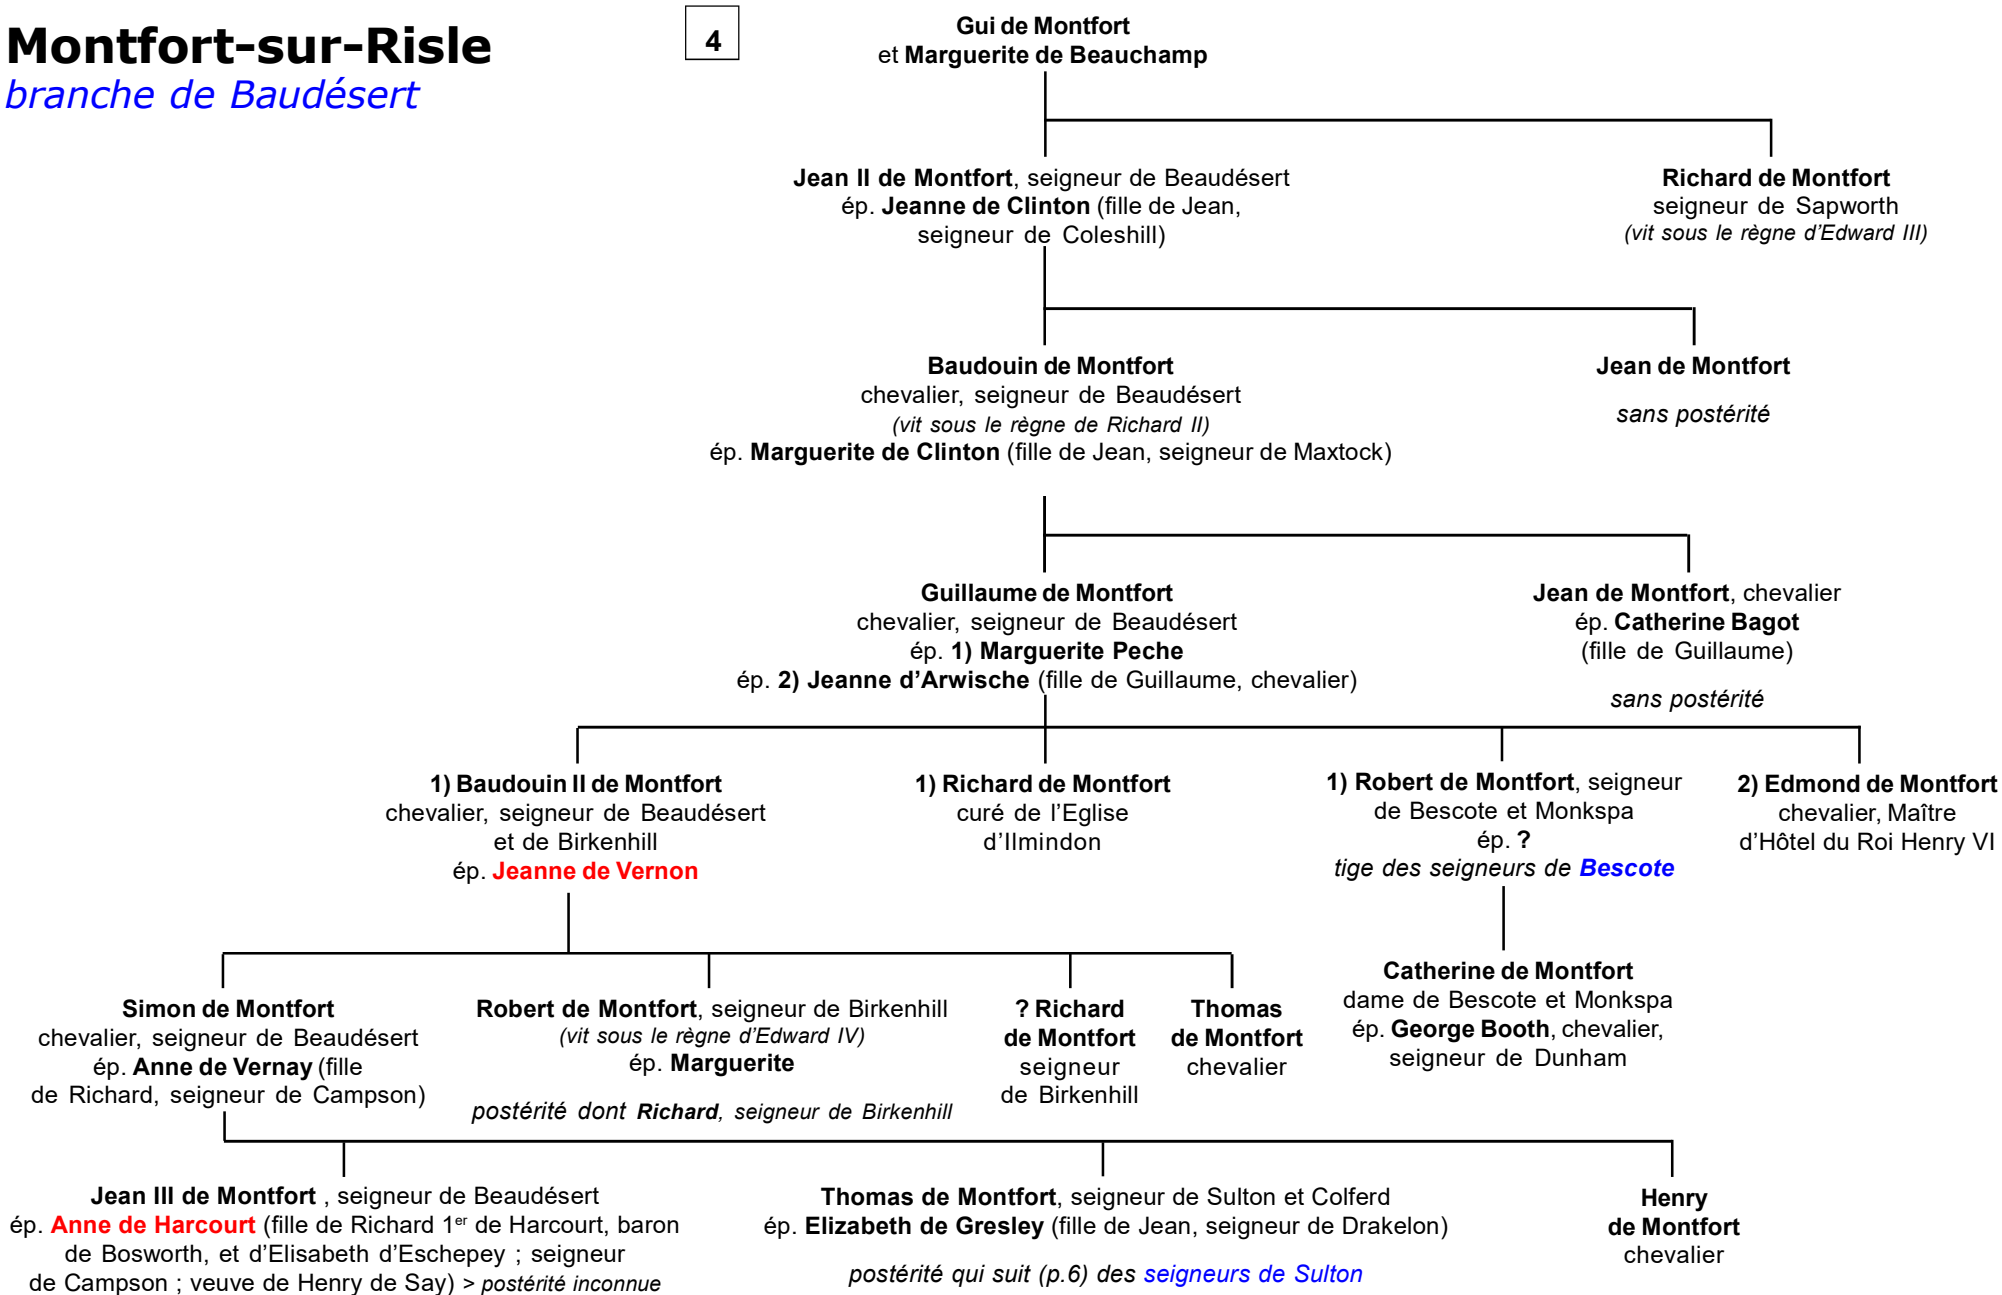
Montfort-sur-Risle
branche de Baudésert

4

Gui de Montfort
et Marguerite de Beauchamp

Jean II de Montfort, seigneur de Beaudésert
ép. Jeanne de Clinton (fille de Jean, seigneur de Coleshill)

Richard de Montfort
seigneur de Sapworth
(vit sous le règne d'Edward III)

Baudouin de Montfort
chevalier, seigneur de Beaudésert
(vit sous le règne de Richard II)
ép. Marguerite de Clinton (fille de Jean, seigneur de Maxtock)

Jean de Montfort

sans postérité

Guillaume de Montfort
chevalier, seigneur de Beaudésert
ép. 1) Marguerite Peche
ép. 2) Jeanne d'Arwische (fille de Guillaume, chevalier)

Jean de Montfort, chevalier
ép. Catherine Bagot
(fille de Guillaume)

sans postérité

1) Baudouin II de Montfort
chevalier, seigneur de Beaudésert et de Birkenhill
ép. Jeanne de Vernon

1) Richard de Montfort
curé de l'Eglise d'Ilmindon

1) Robert de Montfort, seigneur de Bescote et Monkspa
ép. ?
tige des seigneurs de Bescote

2) Edmond de Montfort
chevalier, Maître d'Hôtel du Roi Henry VI

Catherine de Montfort
dame de Bescote et Monkspa
ép. George Booth, chevalier, seigneur de Dunham

Simon de Montfort
chevalier, seigneur de Beaudésert
ép. Anne de Vernay (fille de Richard, seigneur de Campson)

Robert de Montfort, seigneur de Birkenhill
(vit sous le règne d'Edward IV)
ép. Marguerite

postérité dont Richard, seigneur de Birkenhill

? Richard de Montfort
seigneur de Birkenhill

Thomas de Montfort
chevalier

Jean III de Montfort , seigneur de Beaudésert
ép. Anne de Harcourt (fille de Richard 1$^{er}$ de Harcourt, baron de Bosworth, et d'Elisabeth d'Eschepey ; seigneur de Campson ; veuve de Henry de Say) > postérité inconnue

Thomas de Montfort, seigneur de Sulton et Colferd
ép. Elizabeth de Gresley (fille de Jean, seigneur de Drakelon)

postérité qui suit (p.6) des seigneurs de Sulton

Henry de Montfort
chevalier